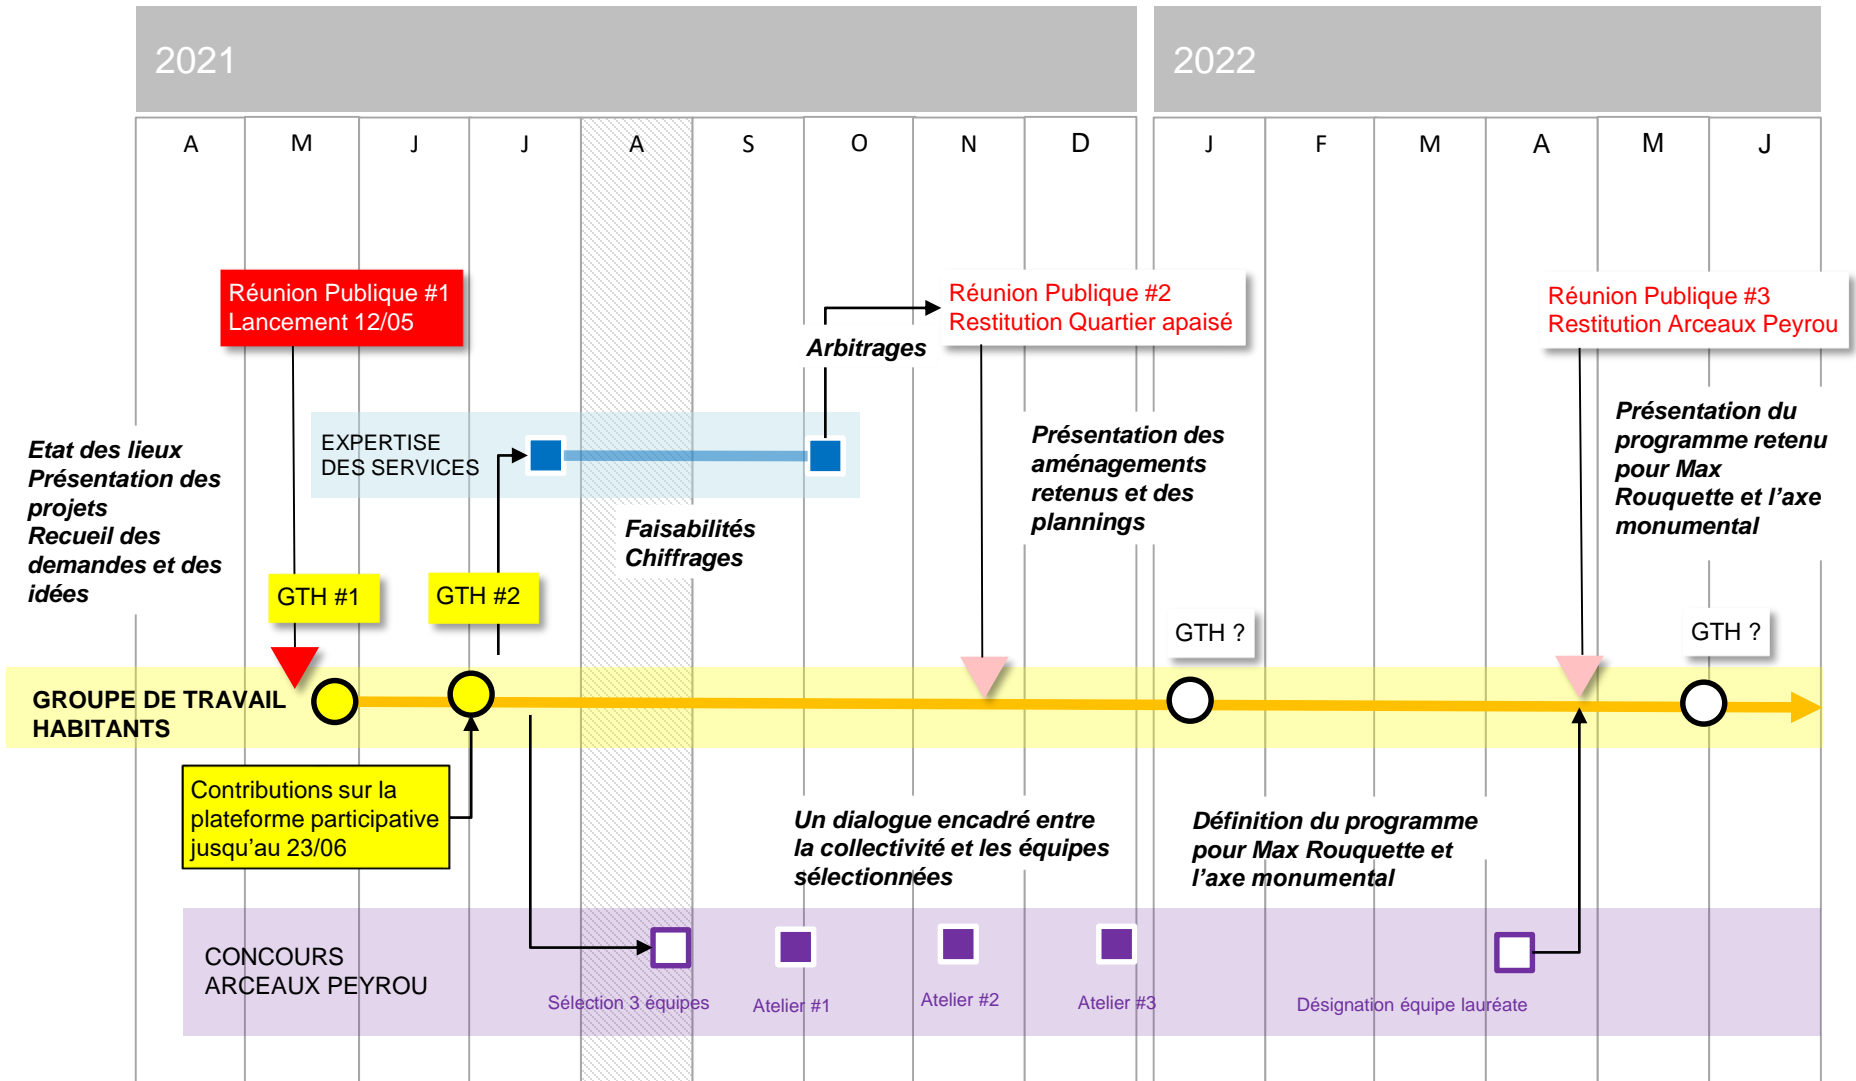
2021

2022

| A | M | J | J | A | S | O | N | D | J | F | M | A | M | J |
|---|---|---|---|---|---|---|---|---|---|---|---|---|---|---|

Réunion Publique #1
Lancement 12/05

Arbitrages

Réunion Publique #2
Restitution Quartier apaisé

Réunion Publique #3
Restitution Arceaux Peyrou

EXPERTISE DES SERVICES

Etat des lieux
Présentation des projets
Recueil des demandes et des idées

Faisabilités
Chiffrages

Présentation des aménagements retenus et des plannings

Présentation du programme retenu pour Max Rouquette et l'axe monumental

GTH #1

GTH #2

GTH ?

GTH ?

GROUPE DE TRAVAIL HABITANTS

Contributions sur la plateforme participative jusqu'au 23/06

Un dialogue encadré entre la collectivité et les équipes sélectionnées

Définition du programme pour Max Rouquette et l'axe monumental

CONCOURS ARCEAUX PEYROU

Sélection 3 équipes

Atelier #1

Atelier #2

Atelier #3

Désignation équipe lauréate